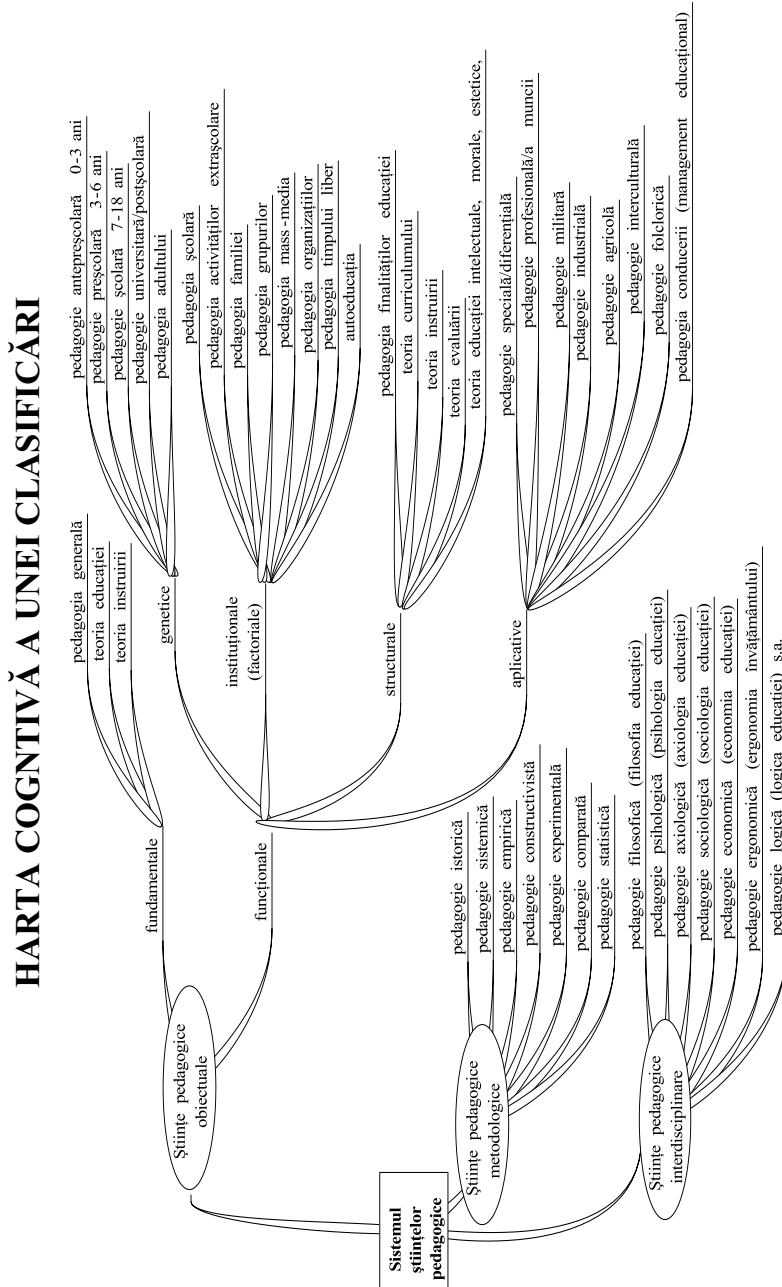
HARTA COGNTIVĂ A UNEI CLASIFICĂRI

Sistemul științelor pedagogice

Științe pedagogice obiectuale

fundamentale

pedagogia generală
teoria educației
teoria instruirii

funcționale

genetice

pedagogie antepreșcolară 0-3 ani
pedagogie preșcolară 3-6 ani
pedagogie școlară 7-18 ani
pedagogie universitară/postșcolară
pedagogia adultului

instituționale (factoriale)

pedagogia școlară
pedagogia activităților extrașcolare
pedagogia familiei
pedagogia grupurilor
pedagogia mass-media
pedagogia organizațiilor
pedagogia timpului liber
autoeducația

structurale

pedagogia finalităților educației
teoria curriculumului
teoria instruirii
teoria evaluării
teoria educației intelectuale, morale, estetice,

aplicative

pedagogie specială/diferențială
pedagogie profesională/a muncii
pedagogie militară
pedagogie industrială
pedagogie agricolă
pedagogie interculturală
pedagogie folclorică
pedagogia conducerii (management educațional)

Științe pedagogice metodologice

pedagogie istorică
pedagogie sistemică
pedagogie empirică
pedagogie constructivistă
pedagogie experimentală
pedagogie comparată
pedagogie statistică

Științe pedagogice interdisciplinare

pedagogie filosofică (filosofia educației)
pedagogie psihologică (psihologia educației)
pedagogie axiologică (axiologia educației)
pedagogie sociologică (sociologia educației)
pedagogie economică (economia educației)
pedagogie ergonomică (ergonomia învățământului)
pedagogie logică (logica educației) s.a.